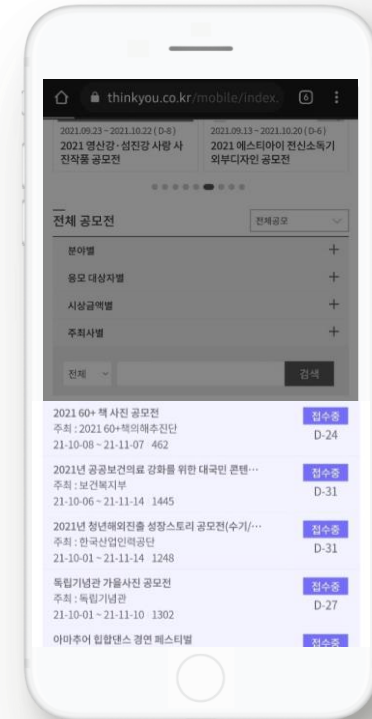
thinkyou.co.kr/mobile/index.

6

2021.09.23 ~ 2021.10.22 (D-8)
2021 영산강·섬진강 사랑 사진작품 공모전

2021.09.13 ~ 2021.10.20 (D-6)
2021 에스티아이 전신소독기 외부디자인 공모전

전체 공모전

전체공모

분야별

응모 대상자별

시상금액별

주최사별

전체

검색

2021 60+ 책 사진 공모전
주최 : 2021 60+책의해추진단
21-10-08 ~ 21-11-07 462
접수중
D-24

2021년 공공보건의료 강화를 위한 대국민 콘텐…
주최 : 보건복지부
21-10-06 ~ 21-11-14 1445
접수중
D-31

2021년 청년해외진출 성장스토리 공모전(수기/…
주최 : 한국산업인력공단
21-10-01 ~ 21-11-14 1248
접수중
D-31

독립기념관 가을사진 공모전
주최 : 독립기념관
21-10-01 ~ 21-11-10 1302
접수중
D-27

아마추어 힙합댄스 경연 페스티벌
접수중